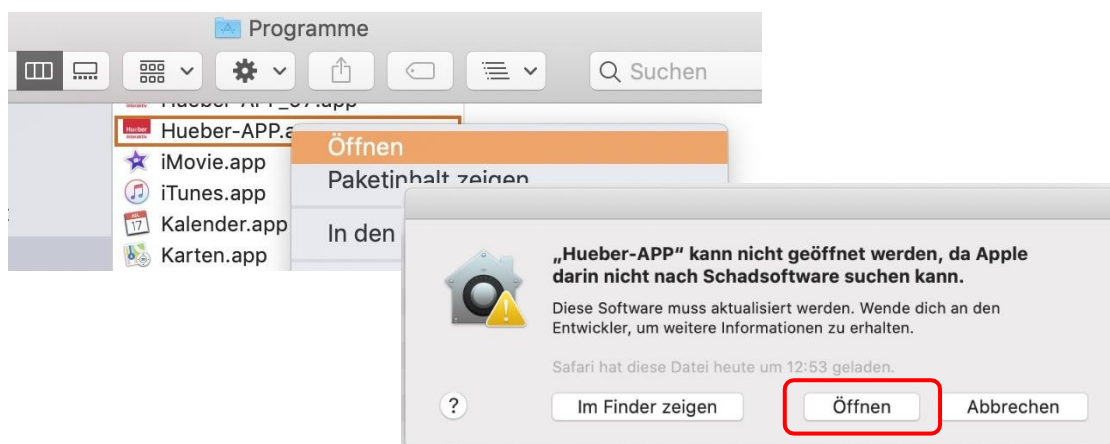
Programme

Suchen

Hueber-APP_07.app
Hueber-APP.a
iMovie.app
iTunes.app
Kalender.app
Karten.app

Öffnen
Paketinhalt zeigen
In den

„Hueber-APP" kann nicht geöffnet werden, da Apple darin nicht nach Schadsoftware suchen kann.

Diese Software muss aktualisiert werden. Wende dich an den Entwickler, um weitere Informationen zu erhalten.

Safari hat diese Datei heute um 12:53 geladen.

?
Im Finder zeigen
Öffnen
Abbrechen